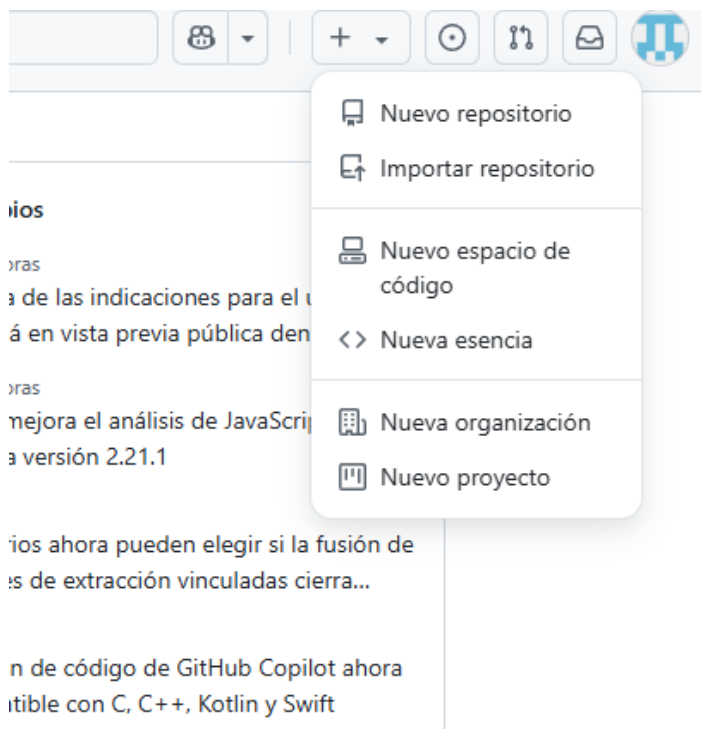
+

Nuevo repositorio

Importar repositorio

Nuevo espacio de código

Nueva esencia

Nueva organización

Nuevo proyecto

bios

oras
a de las indicaciones para el u
á en vista previa pública den

oras
mejora el análisis de JavaScrip
a versión 2.21.1

rios ahora pueden elegir si la fusión de
es de extracción vinculadas cierra...

n de código de GitHub Copilot ahora
tible con C, C++, Kotlin y Swift